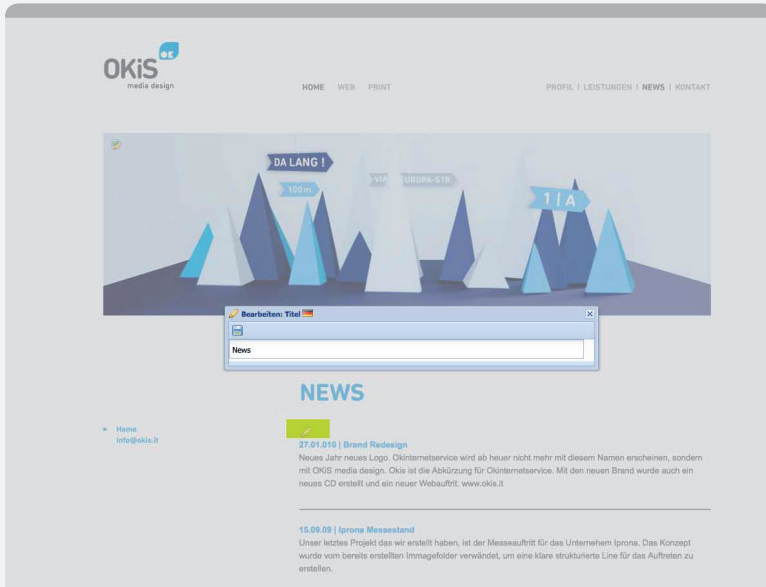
OKiS
media design

HOME WEB PRINT

PROFIL | LEISTUNGEN | NEWS | KONTAKT

DA LANG !

100m

VIA EUROPA-STR.

1 / A

Bearbeiten: Titel

News

NEWS

Home
info@okis.it

27.01.010 | Brand Redesign
Neues Jahr neues Logo. Okinternetservice wird ab heuer nicht mehr mit diesem Namen erscheinen, sondern mit OKiS media design. Okis ist die Abkürzung für Okinternetservice. Mit den neuen Brand wurde auch ein neues CD erstellt und ein neuer Webauftritt. www.okis.it

15.09.09 | Iprona Messestand
Unser letztes Projekt das wir erstellt haben, ist der Messeauftritt für das Unternehem Iprona. Das Konzept wurde vom bereits erstellten Imagefolder verwändet, um eine klare strukturierte Line für das Auftreten zu erstellen.